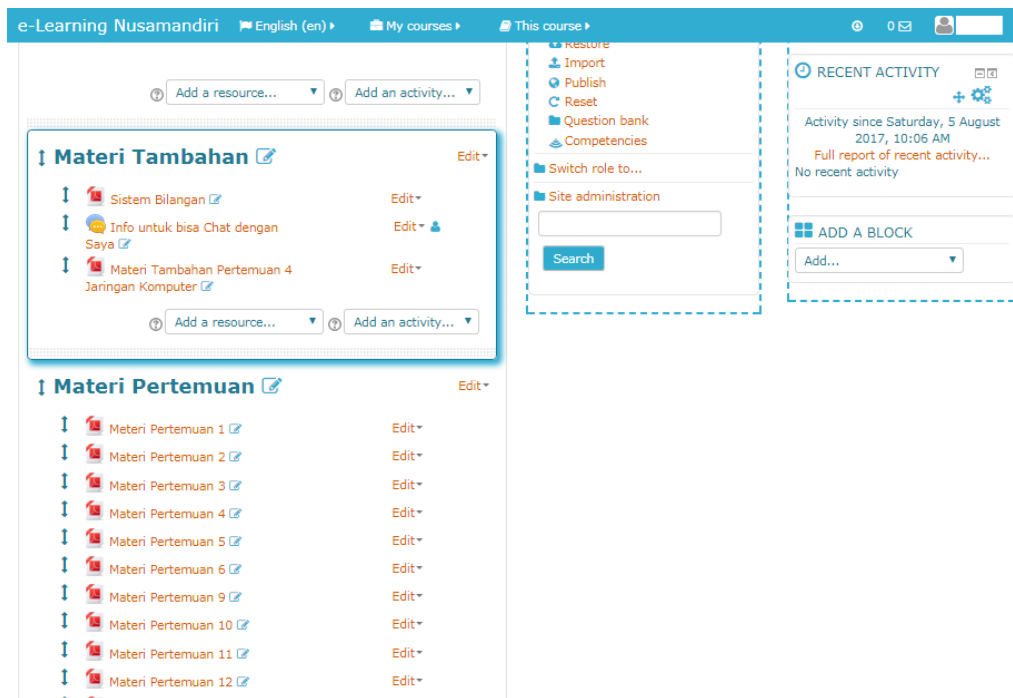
e-Learning Nusamandiri English (en) My courses This course 0

Add a resource... Add an activity...

Materi Tambahan Edit

Sistem Bilangan Edit

Info untuk bisa Chat dengan Saya Edit

Materi Tambahan Pertemuan 4 Jaringan Komputer Edit

Add a resource... Add an activity...

Materi Pertemuan Edit

Materi Pertemuan 1 Edit
Materi Pertemuan 2 Edit
Materi Pertemuan 3 Edit
Materi Pertemuan 4 Edit
Materi Pertemuan 5 Edit
Materi Pertemuan 6 Edit
Materi Pertemuan 9 Edit
Materi Pertemuan 10 Edit
Materi Pertemuan 11 Edit
Materi Pertemuan 12 Edit

Restore
Import
Publish
Reset
Question bank
Competencies
Switch role to...
Site administration
Search

RECENT ACTIVITY
Activity since Saturday, 5 August 2017, 10:06 AM
Full report of recent activity...
No recent activity

ADD A BLOCK
Add...